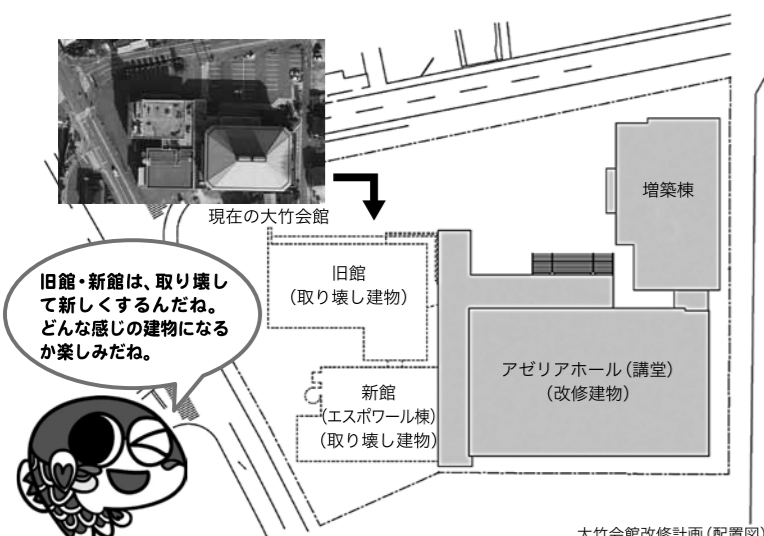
現在の大竹会館

旧館・新館は、取り壊して新しくするんだね。どんな感じの建物になるか楽しみだね。

旧館
（取り壊し建物）

新館
（エスポワール棟）
（取り壊し建物）

増築棟

アゼリアホール（講堂）
（改修建物）

大竹会館改修計画（配置図）